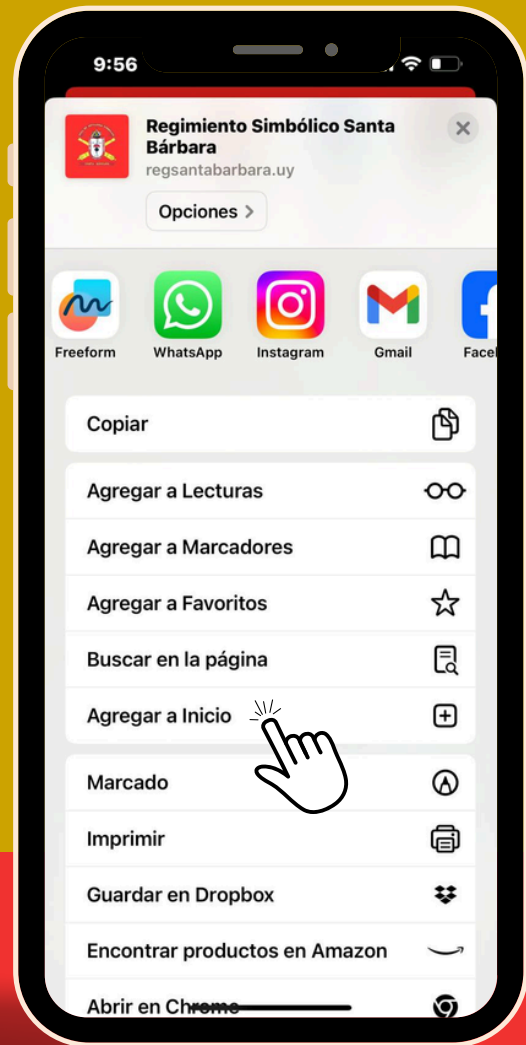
9:56

Regimiento Simbólico Santa Bárbara
regsantabarbara.uy

Opciones >

Freeform
WhatsApp
Instagram
Gmail
Faceb

Copiar

Agregar a Lecturas
Agregar a Marcadores
Agregar a Favoritos
Buscar en la página
Agregar a Inicio

Marcado
Imprimir
Guardar en Dropbox
Encontrar productos en Amazon
Abrir en Chrome